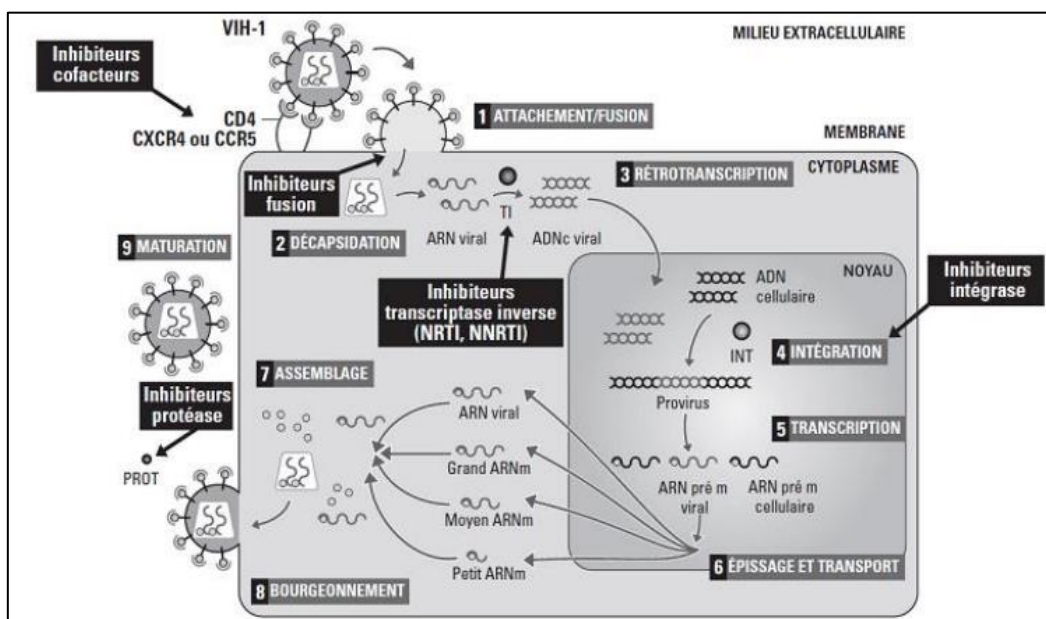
VIH-1

MILIEU EXTRACELLULAIRE

Inhibiteurs cofacteurs

CD4

CXCR4 ou CCR5

1 ATTACHEMENT/FUSION

MEMBRANE

CYTOPLASME

Inhibiteurs fusion

3 RÉTROTRANSCRIPTION

TI

2 DÉCAPSIDATION

ARN viral

ADNc viral

9 MATURATION

NOYAU

Inhibiteurs intégrase

ADN cellulaire

Inhibiteurs transcriptase inverse (NRTI, NNRTI)

INT

4 INTÉGRATION

7 ASSEMBLAGE

Provirus

Inhibiteurs protéase

ARN viral

5 TRANSCRIPTION

PROT

Grand ARNm

ARN pré m viral

ARN pré m cellulaire

Moyen ARNm

Petit ARNm

6 ÉPISSAGE ET TRANSPORT

8 BOURGEONNEMENT